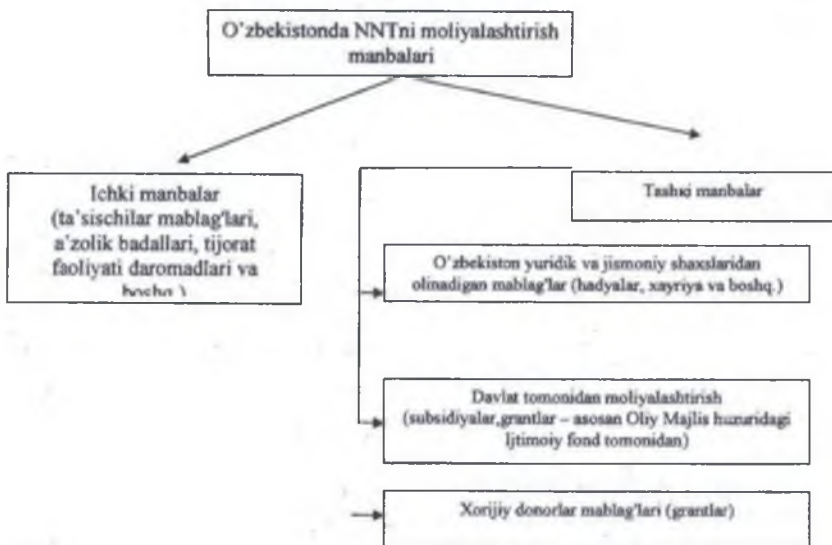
O'zbekistonda NNTni moliyalashtirish manbalari

Ichki manbalar (ta'sischilar mablag'lari, a'zolik badallari, tijorat faoliyati daromadlari va boshq.)

Tashqi manbalar

O'zbekiston yuridik va jismoniy shaxslaridan olinadigan mablag'lar (hadyalar, xayriya va boshq.)

Davlat tomonidan moliyalashtirish (subsidiyalar,grantlar – asosan Oliy Majlis huzuridagi Ijtimoiy fond tomonidan)

Xorijiy donorlar mablag'lari (grantlar)